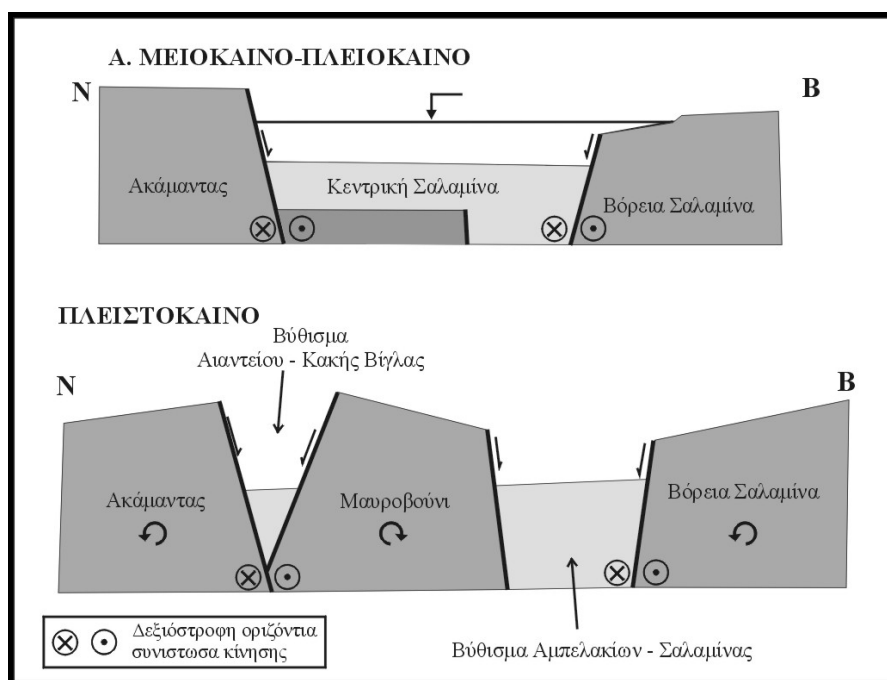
Α. ΜΕΙΟΚΑΙΝΟ-ΠΛΕΙΟΚΑΙΝΟ

Ν

Β

Ακάμαντας

Κεντρική Σαλαμίνα

Βόρεια Σαλαμίνα

ΠΛΕΙΣΤΟΚΑΙΝΟ

Βύθισμα Αιαντείου - Κακής Βίγλας

Ν

Β

Ακάμαντας

Μαυροβούνι

Βόρεια Σαλαμίνα

Δεξιόστροφη οριζόντια συνιστωσα κίνησης

Βύθισμα Αμπελακίων - Σαλαμίνας